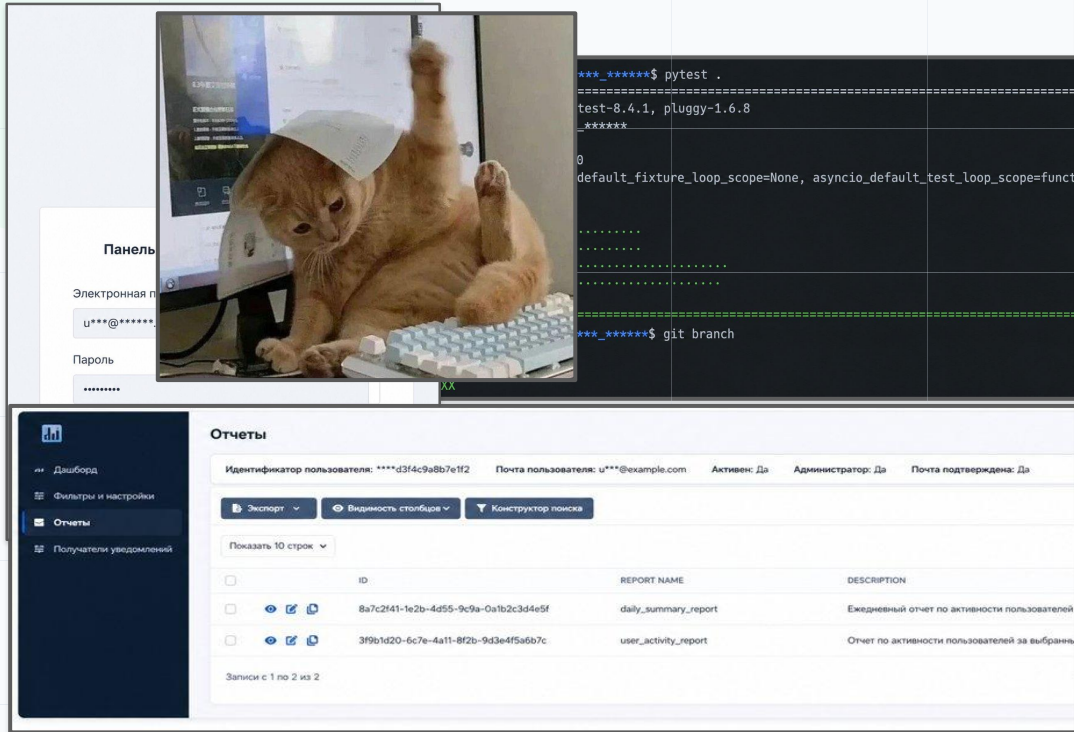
Панель

Электронная п

u***@******

Пароль

•••••••••

***_******$ pytest .

test-8.4.1, pluggy-1.6.8

_******

0

default_fixture_loop_scope=None, asyncio_default_test_loop_scope=funct

.........

.........

....................

...................

***_******$ git branch

XX

Дашборд

Фильтры и настройки

Отчеты

Получатели уведомлений

Отчеты

Идентификатор пользователя: ****d3f4c9a8b7e1f2 Почта пользователя: u***@example.com Активен: Да Администратор: Да Почта подтверждена: Да

Экспорт

Видимость столбцов

Конструктор поиска

Показать 10 строк

| | | ID | REPORT NAME | DESCRIPTION |
|---|---|---|---|---|
| | | 8a7c2f41-1e2b-4d55-9c9a-0a1b2c3d4e5f | daily_summary_report | Ежедневный отчет по активности пользователей |
| | | 3f9b1d20-6c7e-4a11-8f2b-9d3e4f5a6b7c | user_activity_report | Отчет по активности пользователей за выбранн |

Записи с 1 по 2 из 2